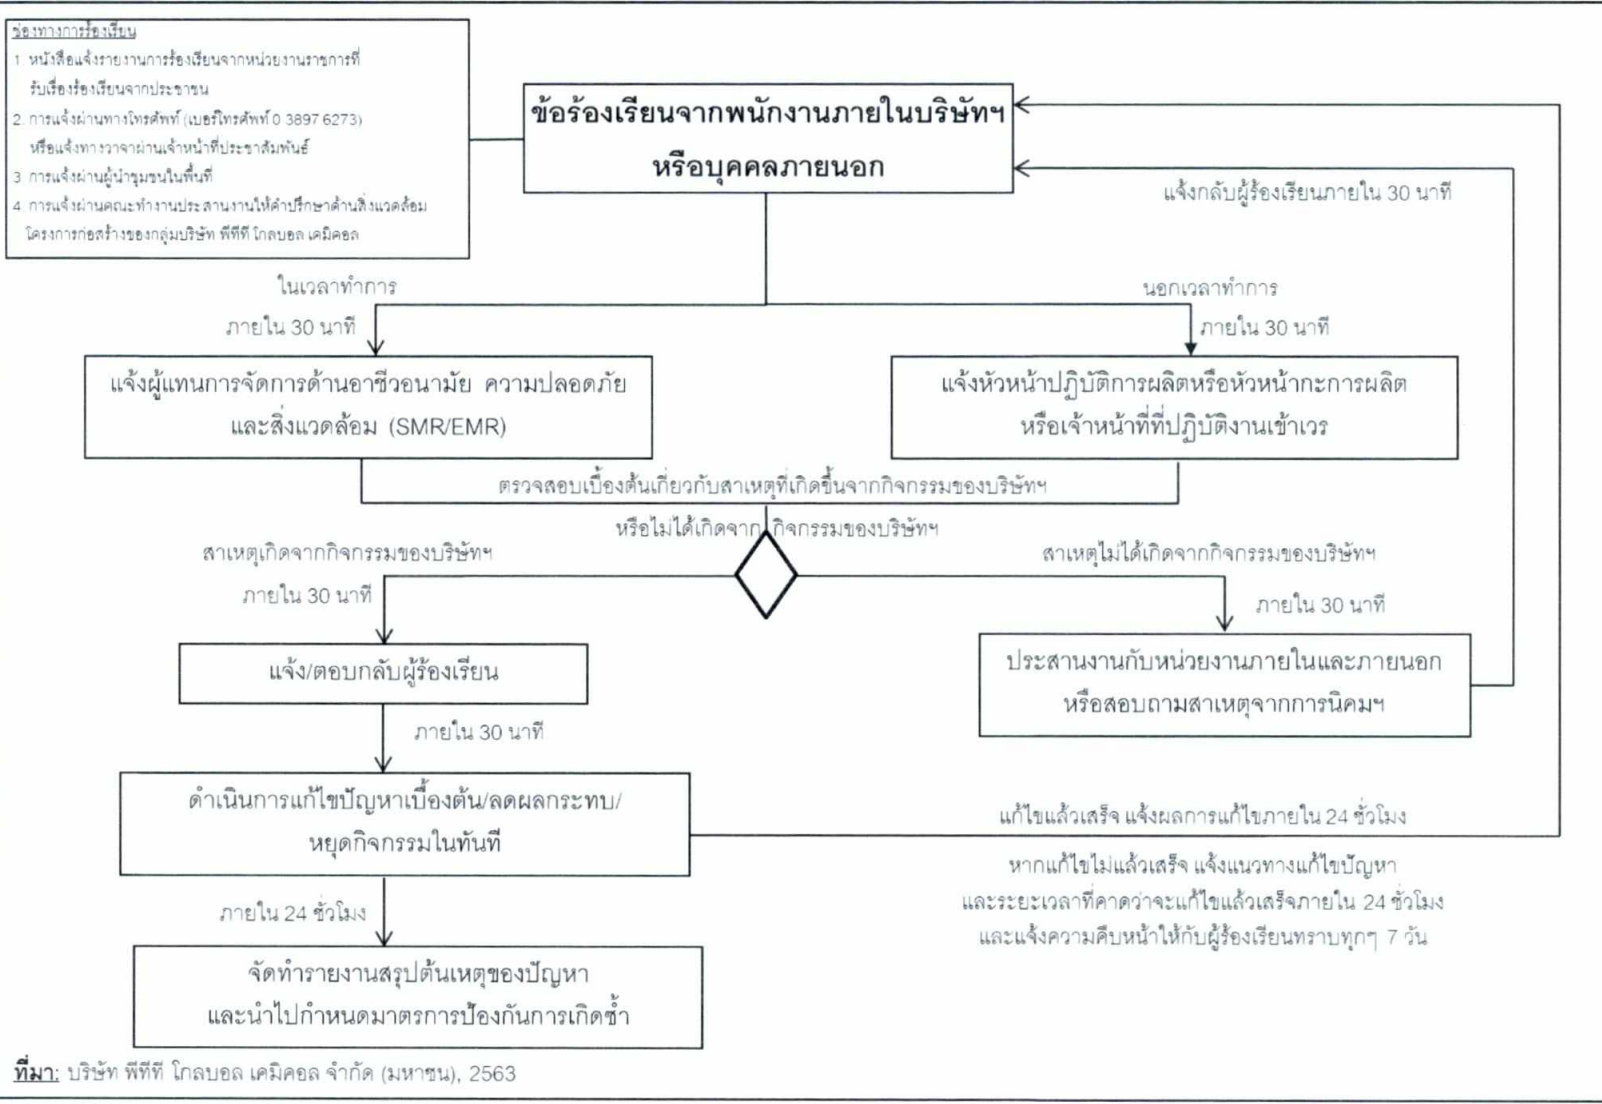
ช่องทางการร้องเรียน
1. หนังสือแจ้งรายงานการร้องเรียนจากหน่วยงานราชการที่รับเรื่องร้องเรียนจากประชาชน
2. การแจ้งผ่านทางโทรศัพท์ (เบอร์โทรศัพท์ 0 3897 6273) หรือแจ้งทางวาจาผ่านเจ้าหน้าที่ประชาสัมพันธ์
3. การแจ้งผ่านผู้นำชุมชนในพื้นที่
4. การแจ้งผ่านคณะทำงานประสานงานให้คำปรึกษาด้านสิ่งแวดล้อม โครงการก่อสร้างของกลุ่มบริษัท พีทีที โกลบอล เคมิคอล

ข้อร้องเรียนจากพนักงานภายในบริษัทฯ หรือบุคคลภายนอก

แจ้งกลับผู้ร้องเรียนภายใน 30 นาที

ในเวลาทำการ

ภายใน 30 นาที

นอกเวลาทำการ

ภายใน 30 นาที

แจ้งผู้แทนการจัดการด้านอาชีวอนามัย ความปลอดภัย และสิ่งแวดล้อม (SMR/EMR)

แจ้งหัวหน้าปฏิบัติการผลิตหรือหัวหน้ากะการผลิต หรือเจ้าหน้าที่ที่ปฏิบัติงานเข้าเวร

ตรวจสอบเบื้องต้นเกี่ยวกับสาเหตุที่เกิดขึ้นจากกิจกรรมของบริษัทฯ หรือไม่ได้เกิดจากกิจกรรมของบริษัทฯ

สาเหตุเกิดจากกิจกรรมของบริษัทฯ

ภายใน 30 นาที

สาเหตุไม่ได้เกิดจากกิจกรรมของบริษัทฯ

ภายใน 30 นาที

แจ้ง/ตอบกลับผู้ร้องเรียน

ประสานงานกับหน่วยงานภายในและภายนอก หรือสอบถามสาเหตุจากการนิคมฯ

ภายใน 30 นาที

ดำเนินการแก้ไขปัญหาเบื้องต้น/ลดผลกระทบ/ หยุดกิจกรรมในทันที

แก้ไขแล้วเสร็จ แจ้งผลการแก้ไขภายใน 24 ชั่วโมง

หากแก้ไขไม่แล้วเสร็จ แจ้งแนวทางแก้ไขปัญหา และระยะเวลาที่คาดว่าจะแก้ไขแล้วเสร็จภายใน 24 ชั่วโมง และแจ้งความคืบหน้าให้กับผู้ร้องเรียนทราบทุกๆ 7 วัน

ภายใน 24 ชั่วโมง

จัดทำรายงานสรุปต้นเหตุของปัญหา และนำไปกำหนดมาตรการป้องกันการเกิดซ้ำ

ที่มา: บริษัท พีทีที โกลบอล เคมิคอล จำกัด (มหาชน), 2563